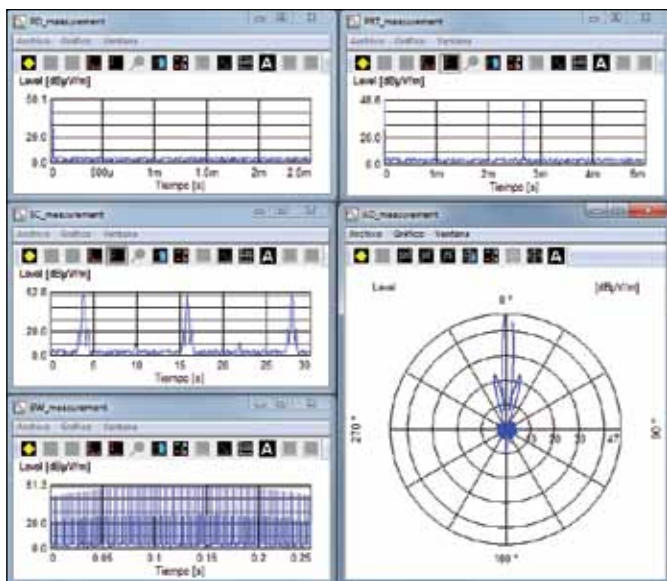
PD_measurement

Archivo Grafico Ventana

A

Level [dBµV/m]

58.1

20.0

0.0

0 500µ 1m 1.0m 2m 2.5m

Tiempo [s]

PRT_measurement

Archivo Grafico Ventana

A

Level [dBµV/m]

48.8

20.0

0.0

0 1m 2m 3m 4m 5m

Tiempo [s]

SC_measurement

Archivo Grafico Ventana

A

Level [dBµV/m]

62.8

20.0

0.0

0 5 10 15 20 25 30

Tiempo [s]

AD_measurement

Archivo Grafico Ventana

A

Level

[dBµV/m]

0 °

270 °

90 °

180 °

10 20 30 47

BW_measurement

Archivo Grafico Ventana

A

Level [dBµV/m]

61.3

20.0

0.0

0 0.05 0.1 0.15 0.2 0.25

Tiempo [s]